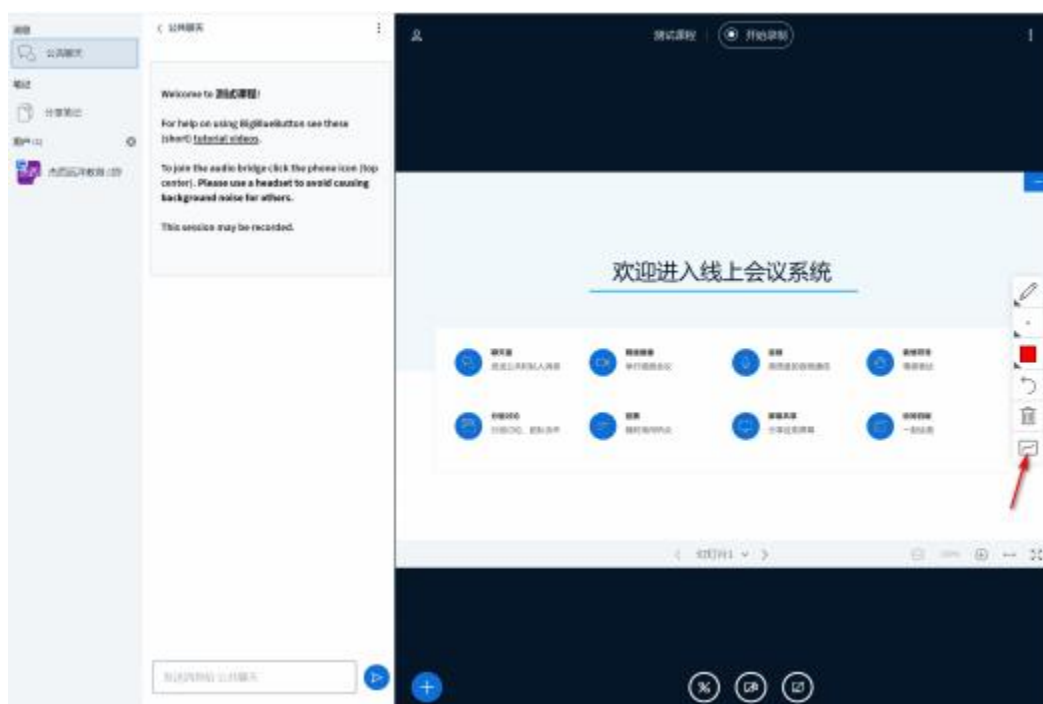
消息

公共聊天

笔记

分享笔记

用户 (1)

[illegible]

< 公共聊天

Welcome to 测试课程!

For help on using BigBlueButton see these (short) tutorial videos.

To join the audio bridge click the phone icon (top center). Please use a headset to avoid causing background noise for others.

This session may be recorded.

发送消息到 公共聊天

测试课程

开始录制

欢迎进入线上会议系统

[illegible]

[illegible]

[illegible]

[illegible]

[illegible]

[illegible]

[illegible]

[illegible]

幻灯片1